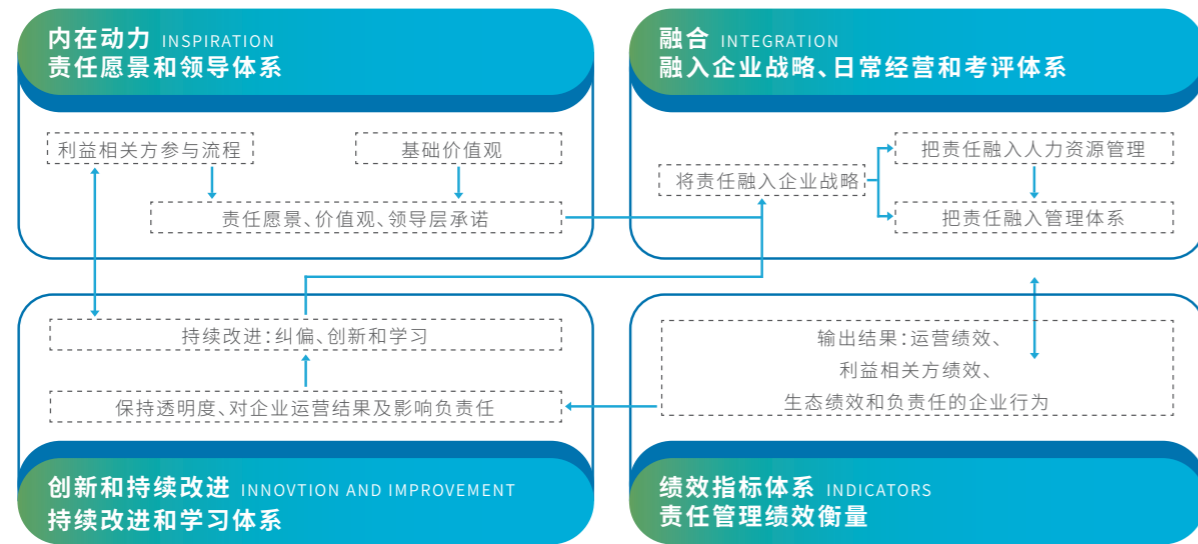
内在动力 INSPIRATION
责任愿景和领导体系

利益相关方参与流程

基础价值观

责任愿景、价值观、领导层承诺

融合 INTEGRATION
融入企业战略、日常经营和考评体系

将责任融入企业战略

把责任融入人力资源管理

把责任融入管理体系

持续改进：纠偏、创新和学习

保持透明度、对企业运营结果及影响负责任

创新和持续改进 INNOVTION AND IMPROVEMENT
持续改进和学习体系

输出结果：运营绩效、
利益相关方绩效、
生态绩效和负责任的企业行为

绩效指标体系 INDICATORS
责任管理绩效衡量